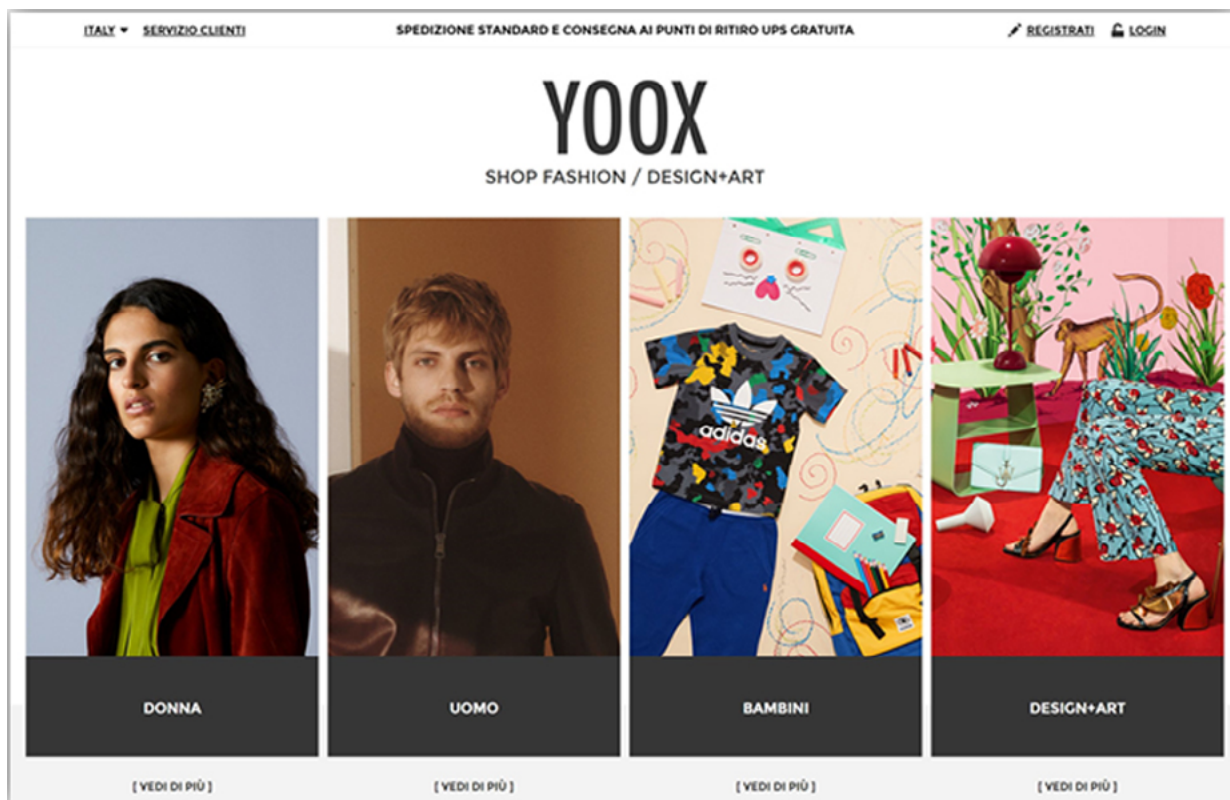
ITALY SERVIZIO CLIENTI

SPEDIZIONE STANDARD E CONSEGNA AI PUNTI DI RITIRO UPS GRATUITA

REGISTRATI LOGIN

YOOX

SHOP FASHION / DESIGN+ART

adidas

DONNA

[ VEDI DI PIÙ ]

UOMO

[ VEDI DI PIÙ ]

BAMBINI

[ VEDI DI PIÙ ]

DESIGN+ART

[ VEDI DI PIÙ ]